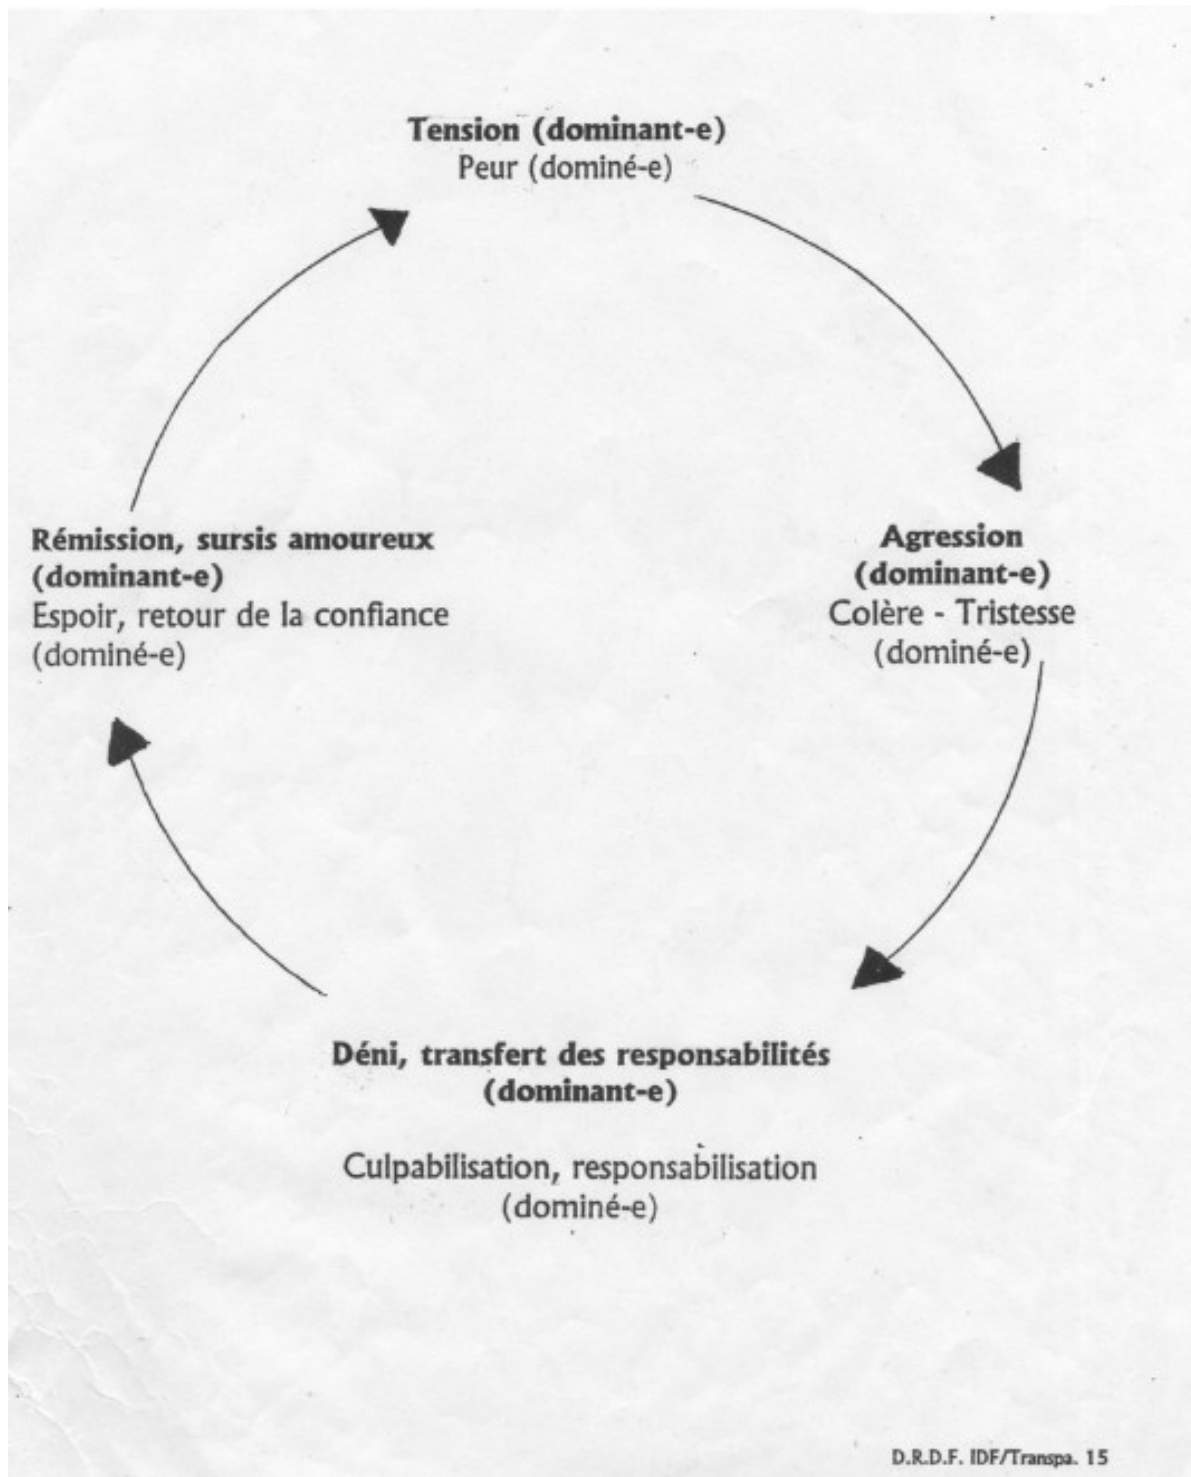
**Tension (dominant-e)**
Peur (dominé-e)

**Agression**
**(dominant-e)**
Colère - Tristesse
(dominé-e)

**Déni, transfert des responsabilités**
**(dominant-e)**

Culpabilisation, responsabilisation
(dominé-e)

**Rémission, sursis amoureux**
**(dominant-e)**
Espoir, retour de la confiance
(dominé-e)

D.R.D.F. IDF/Transpa. 15